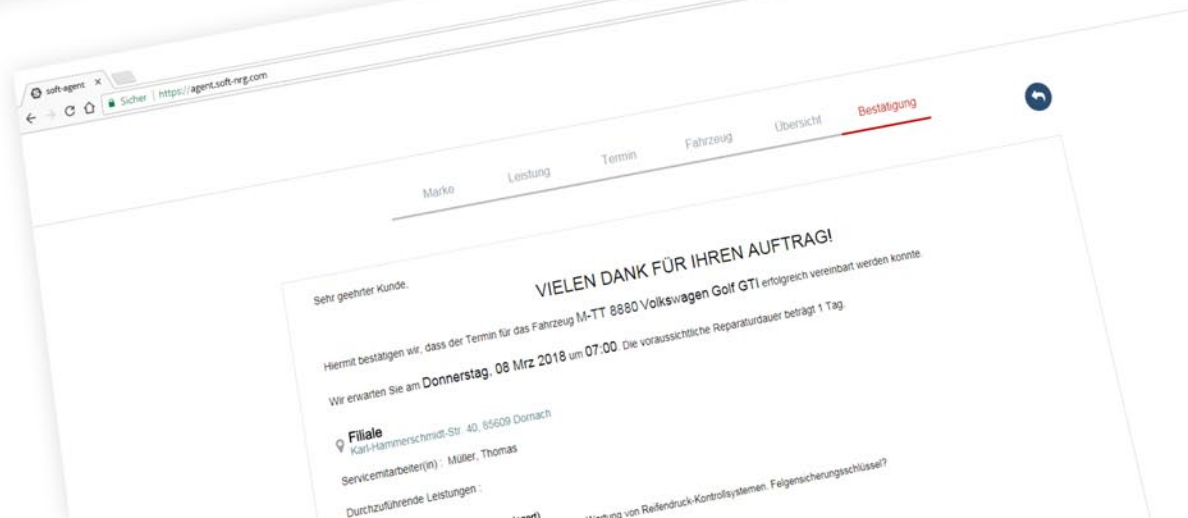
soft-agent ×

Sicher | https://agent.soft-nrg.com

Marke Leistung Termin Fahrzeug Übersicht Bestätigung

Sehr geehrter Kunde,

VIELEN DANK FÜR IHREN AUFTRAG!

Hiermit bestätigen wir, dass der Termin für das Fahrzeug M-TT 8880 Volkswagen Golf GTI erfolgreich vereinbart werden konnte.

Wir erwarten Sie am Donnerstag, 08 Mrz 2018 um 07:00. Die voraussichtliche Reparaturdauer beträgt 1 Tag.

Filiale
Karl-Hammerschmidt-Str. 40, 85609 Dornach

Servicemitarbeiter(in) : Müller, Thomas

Durchzuführende Leistungen :

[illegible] Wartung von Reifendruck-Kontrollsystemen, Felgensicherungsschlüssel?